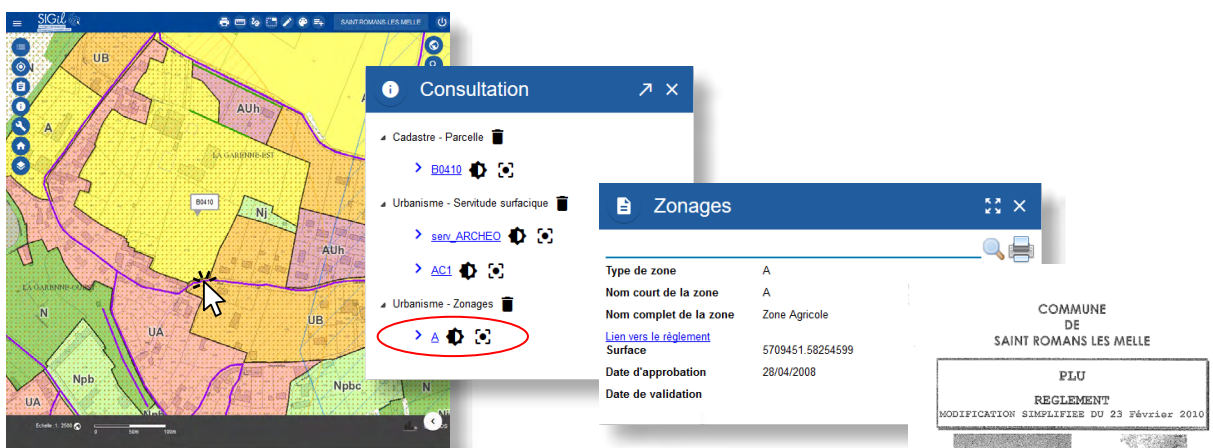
SIGil

SAINT-ROMANS-LES-MELLE

UB

AUh

LA GARENNE-EST

B0410

Nj

AUh

LA GARENNE-OUEST

N

UA

UB

Npb

Npbc

Echelle 1: 2500

0 50m 100m

Consultation

Cadastre - Parcelle

B0410

Urbanisme - Servitude surfacique

serv_ARCHEO

AC1

Urbanisme - Zonages

A

Zonages

| Type de zone | A |
|---|---|
| Nom court de la zone | A |
| Nom complet de la zone | Zone Agricole |
| Lien vers le règlement | |
| Surface | 5709451.58254599 |
| Date d'approbation | 28/04/2008 |
| Date de validation | |

COMMUNE
DE
SAINT ROMANS LES MELLE

PLU
REGLEMENT
MODIFICATION SIMPLIFIEE DU 23 Février 2010